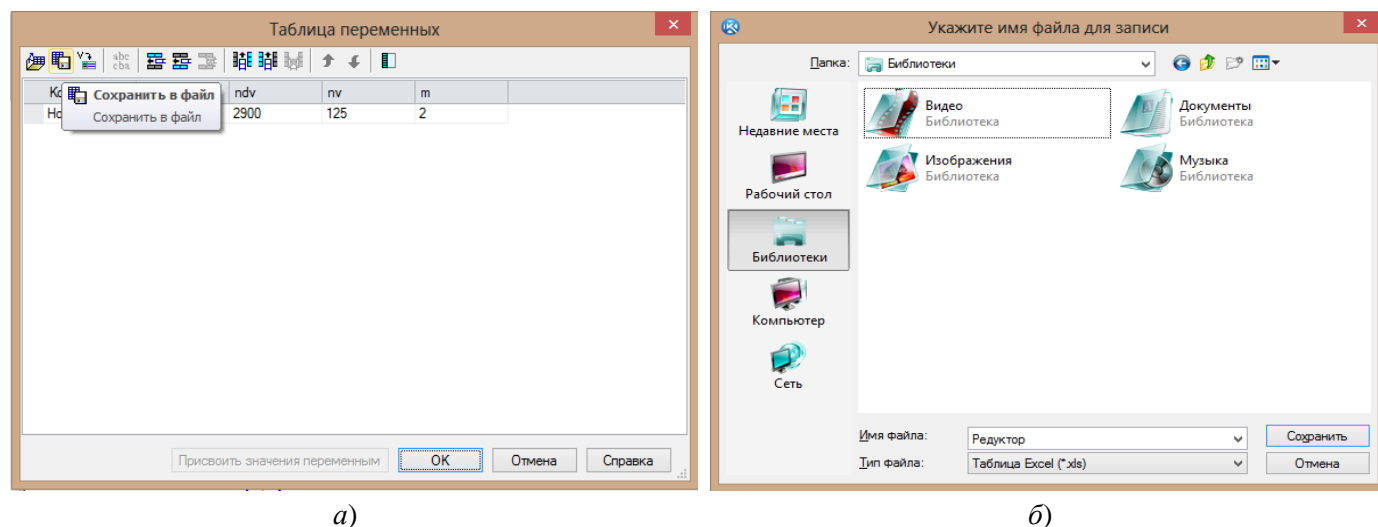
Таблица переменных

Ко | Сохранить в файл | ndv | nv | m
Но | Сохранить в файл | 2900 | 125 | 2

Присвоить значения переменным
OK
Отмена
Справка

а)

Укажите имя файла для записи

Папка: Библиотеки

Недавние места
Рабочий стол
Библиотеки
Компьютер
Сеть

Видео
Библиотека
Документы
Библиотека
Изображения
Библиотека
Музыка
Библиотека

Имя файла: Редуктор
Тип файла: Таблица Excel (*.xls)
Сохранить
Отмена

б)